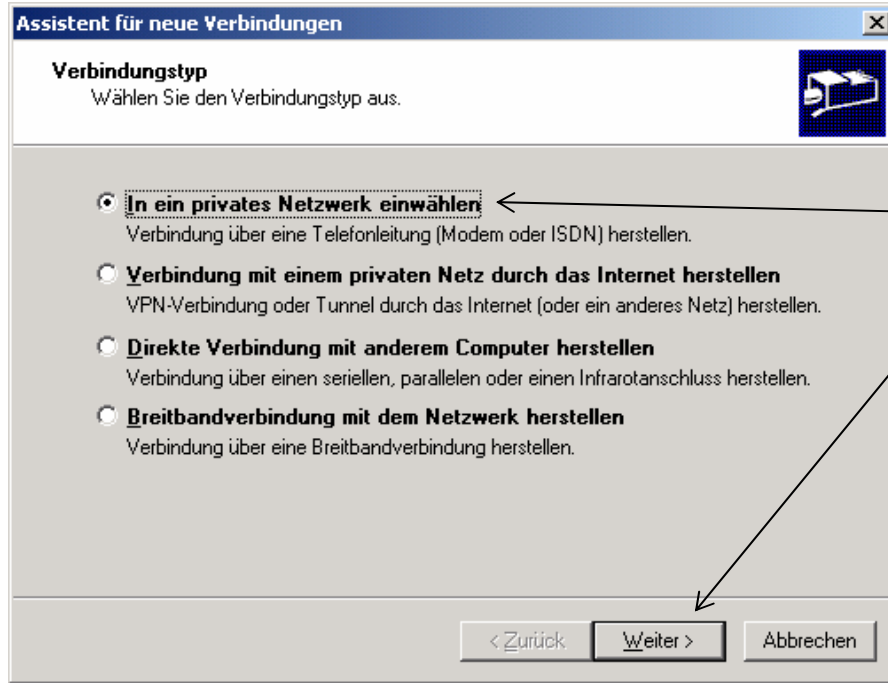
Assistent für neue Verbindungen

Verbindungstyp
Wählen Sie den Verbindungstyp aus.

In ein privates Netzwerk einwählen
Verbindung über eine Telefonleitung (Modem oder ISDN) herstellen.

Verbindung mit einem privaten Netz durch das Internet herstellen
VPN-Verbindung oder Tunnel durch das Internet (oder ein anderes Netz) herstellen.

Direkte Verbindung mit anderem Computer herstellen
Verbindung über einen seriellen, parallelen oder einen Infrarotanschluss herstellen.

Breitbandverbindung mit dem Netzwerk herstellen
Verbindung über eine Breitbandverbindung herstellen.

< Zurück Weiter > Abbrechen